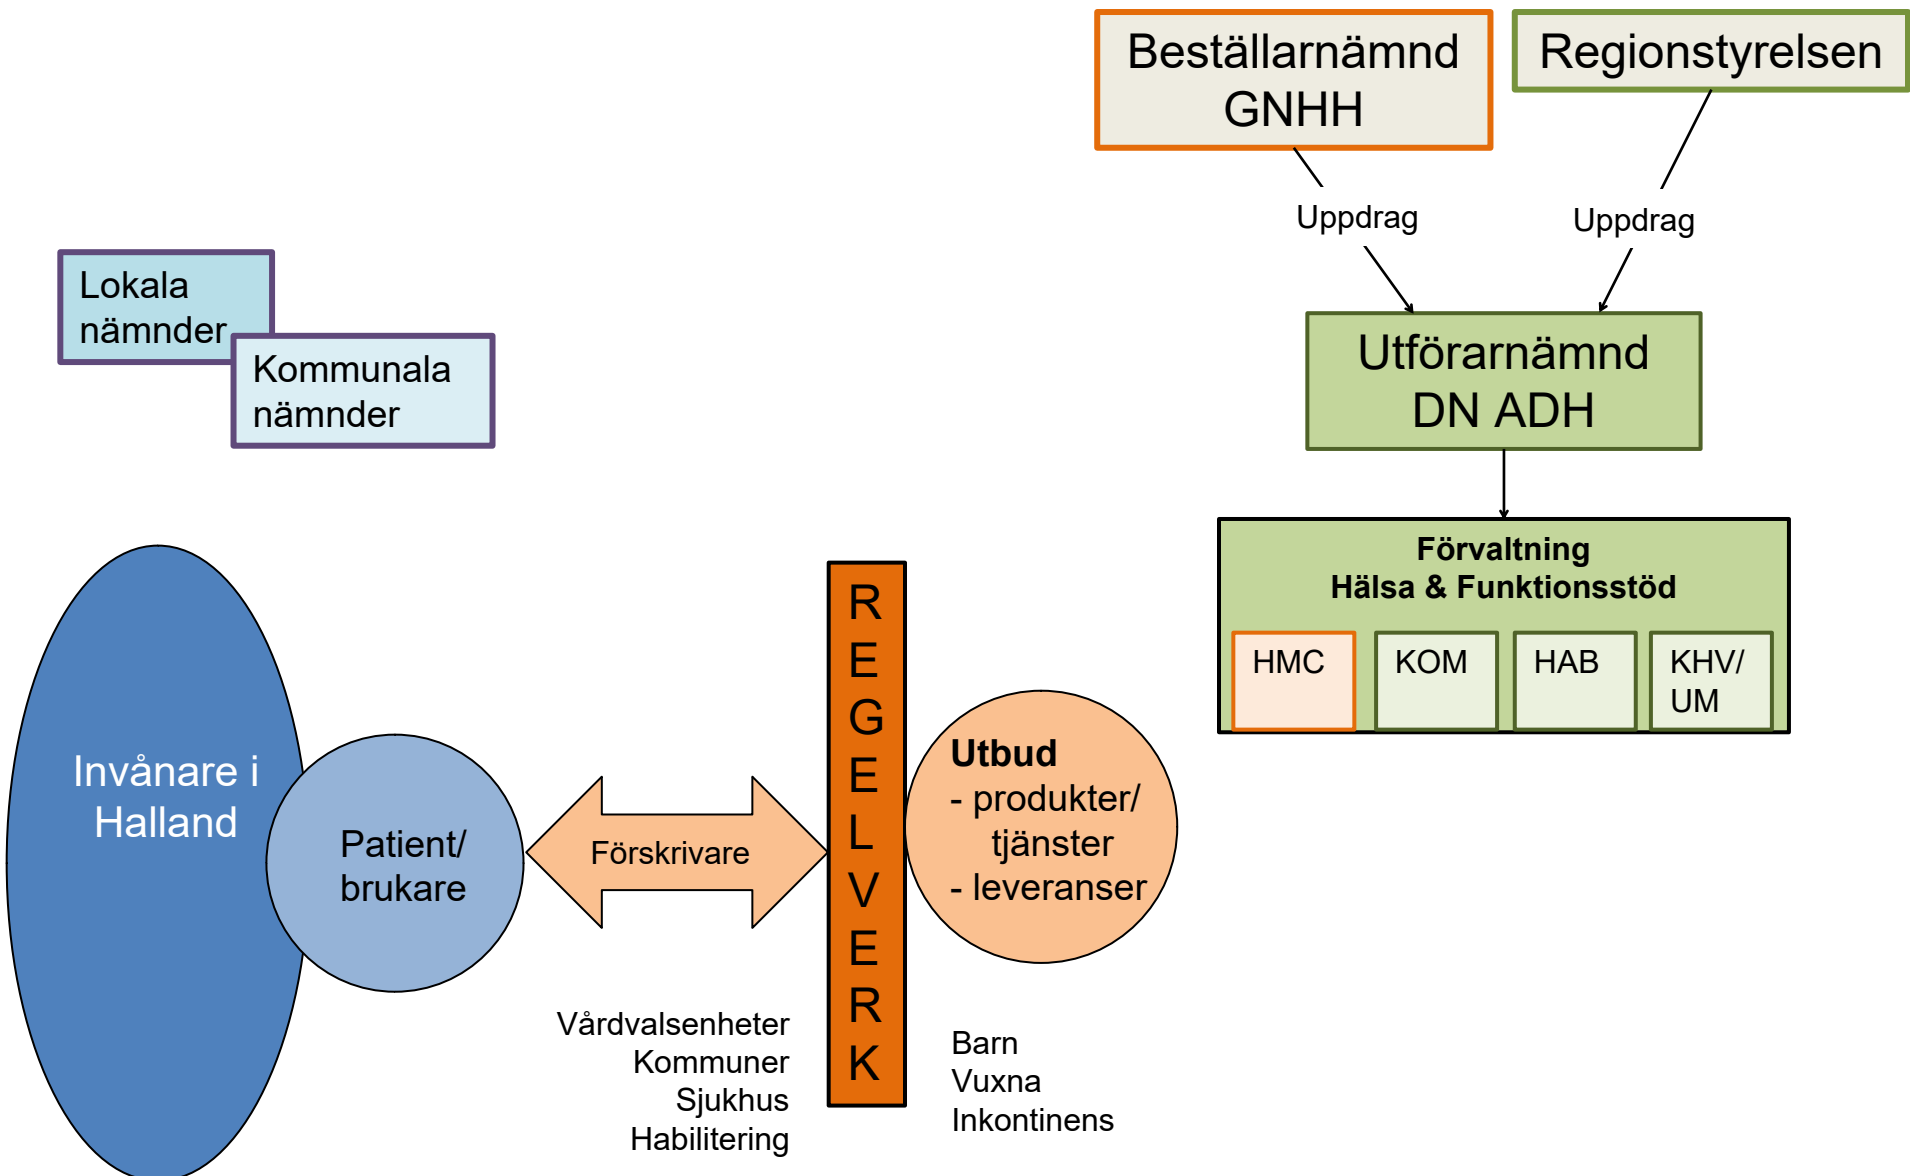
Beställarnämnd GNHH

Regionstyrelsen

Uppdrag

Uppdrag

Lokala nämnder

Kommunala nämnder

Utförarnämnd DN ADH

Förvaltning
Hälsa & Funktionsstöd

HMC

KOM

HAB

KHV/ UM

Invånare i Halland

Patient/ brukare

Förskrivare

R
E
G
E
L
V
E
R
K

Utbud
- produkter/ tjänster
- leveranser

Vårdvalsenheter
Kommuner
Sjukhus
Habilitering

Barn
Vuxna
Inkontinens